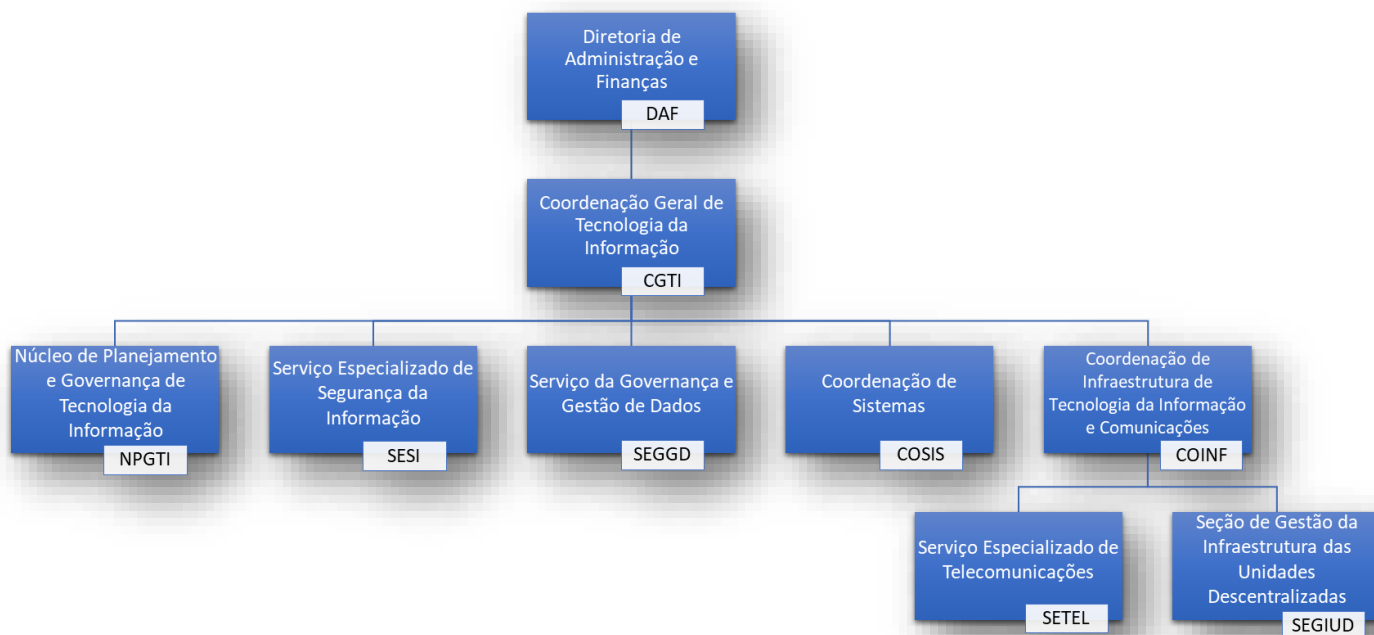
Diretoria de Administração e Finanças
DAF

Coordenação Geral de Tecnologia da Informação
CGTI

Núcleo de Planejamento e Governança de Tecnologia da Informação
NPGTI

Serviço Especializado de Segurança da Informação
SESI

Serviço da Governança e Gestão de Dados
SEGGD

Coordenação de Sistemas
COSIS

Coordenação de Infraestrutura de Tecnologia da Informação e Comunicações
COINF

Serviço Especializado de Telecomunicações
SETEL

Seção de Gestão da Infraestrutura das Unidades Descentralizadas
SEGIUD